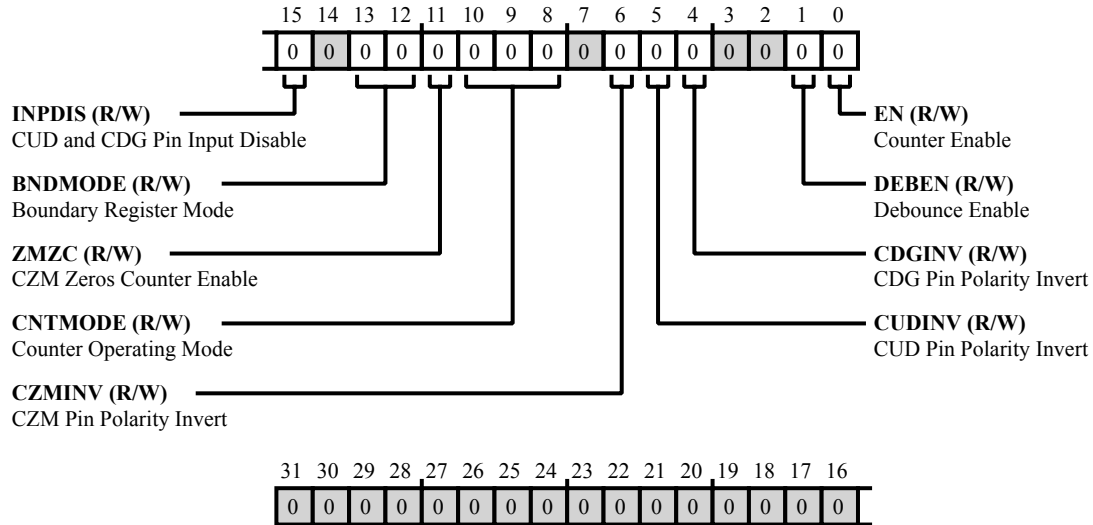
15 14 13 12 11 10 9 8 7 6 5 4 3 2 1 0

| 0 | 0 | 0 | 0 | 0 | 0 | 0 | 0 | 0 | 0 | 0 | 0 | 0 | 0 | 0 | 0 |
|---|---|---|---|---|---|---|---|---|---|---|---|---|---|---|---|

**INPDIS (R/W)**
CUD and CDG Pin Input Disable

**BNDMODE (R/W)**
Boundary Register Mode

**ZMZC (R/W)**
CZM Zeros Counter Enable

**CNTMODE (R/W)**
Counter Operating Mode

**CZMINV (R/W)**
CZM Pin Polarity Invert

**EN (R/W)**
Counter Enable

**DEBEN (R/W)**
Debounce Enable

**CDGINV (R/W)**
CDG Pin Polarity Invert

**CUDINV (R/W)**
CUD Pin Polarity Invert

31 30 29 28 27 26 25 24 23 22 21 20 19 18 17 16

| 0 | 0 | 0 | 0 | 0 | 0 | 0 | 0 | 0 | 0 | 0 | 0 | 0 | 0 | 0 | 0 |
|---|---|---|---|---|---|---|---|---|---|---|---|---|---|---|---|